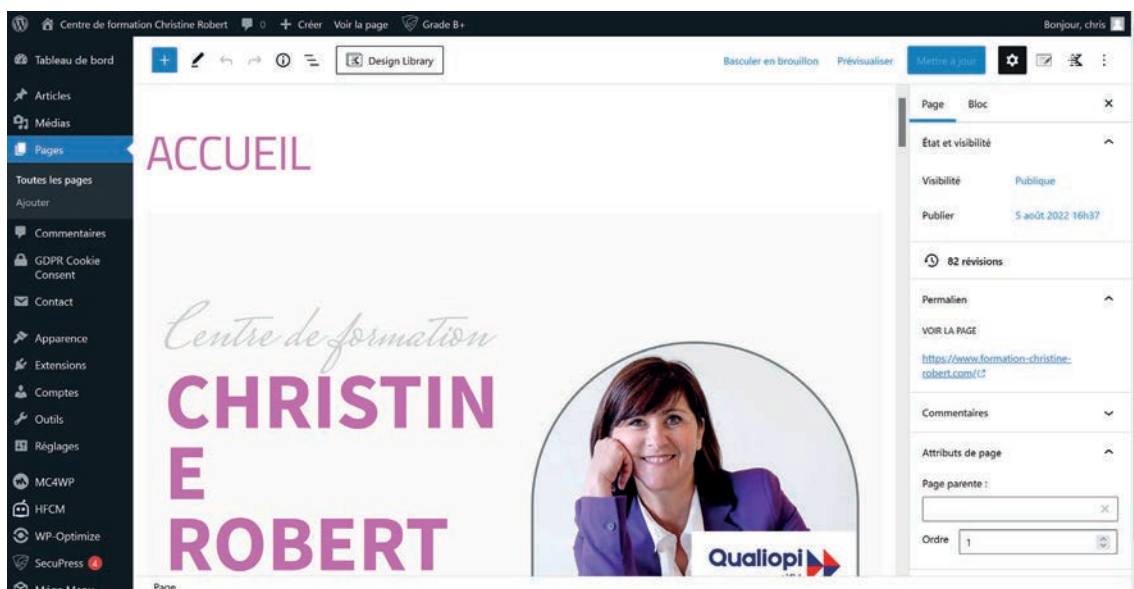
Centre de formation Christine Robert 0 + Créer Voir la page Grade B+ Bonjour, chris

Tableau de bord
Articles
Médias
Pages
Toutes les pages
Ajouter
Commentaires
GDPR Cookie Consent
Contact
Apparence
Extensions
Comptes
Outils
Réglages
MC4WP
HFCM
WP-Optimize
SecuPress 4
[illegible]

Design Library
Basculer en brouillon Prévisualiser Mettre à jour

ACCUEIL

Centre de formation
CHRISTIN
E
ROBERT

Qualiopi

Page

Page Bloc
État et visibilité
Visibilité Publique
Publier 5 août 2022 16h37
82 révisions
Permalien
VOIR LA PAGE
https://www.formation-christine-robert.com/
Commentaires
Attributs de page
Page parente :
Ordre 1